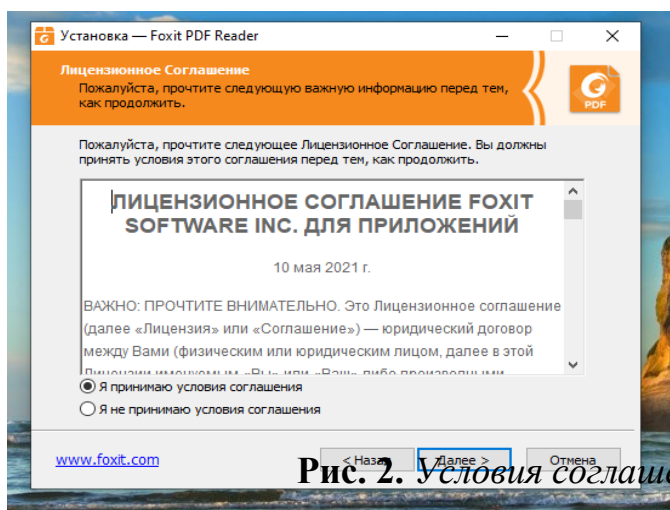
Установка — Foxit PDF Reader

Лицензионное Соглашение
Пожалуйста, прочтите следующую важную информацию перед тем, как продолжить.

PDF

Пожалуйста, прочтите следующее Лицензионное Соглашение. Вы должны принять условия этого соглашения перед тем, как продолжить.

ЛИЦЕНЗИОННОЕ СОГЛАШЕНИЕ FOXIT SOFTWARE INC. ДЛЯ ПРИЛОЖЕНИЙ

10 мая 2021 г.

ВАЖНО: ПРОЧТИТЕ ВНИМАТЕЛЬНО. Это Лицензионное соглашение (далее «Лицензия» или «Соглашение») — юридический договор между Вами (физическим или юридическим лицом, далее в этой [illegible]

Я принимаю условия соглашения
Я не принимаю условия соглашения

www.foxit.com

< Назад
Далее >
Отмена

Рис. 2. Условия соглаше